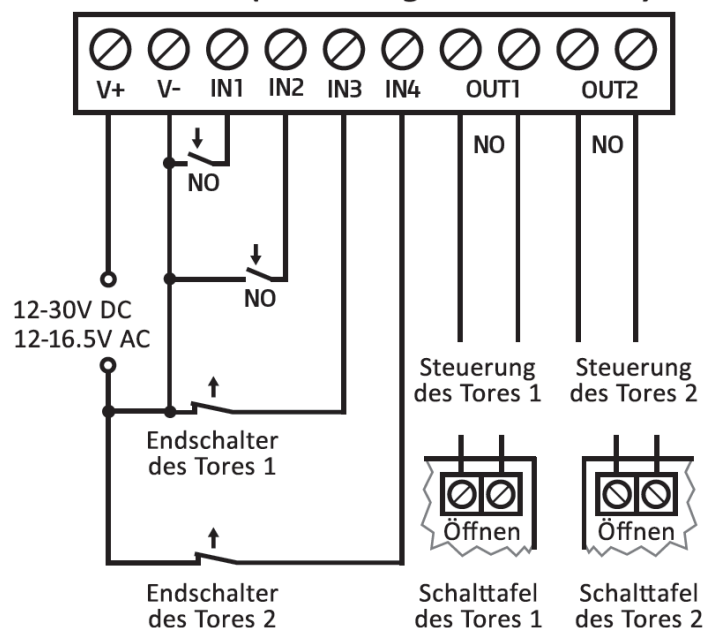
V+ V- IN1 IN2 IN3 IN4 OUT1 OUT2

NO

NO

NO

NO

12-30V DC
12-16.5V AC

Steuerung des Tores 1

Steuerung des Tores 2

Endschalter des Tores 1

Öffnen

Öffnen

Endschalter des Tores 2

Schalttafel des Tores 1

Schalttafel des Tores 2